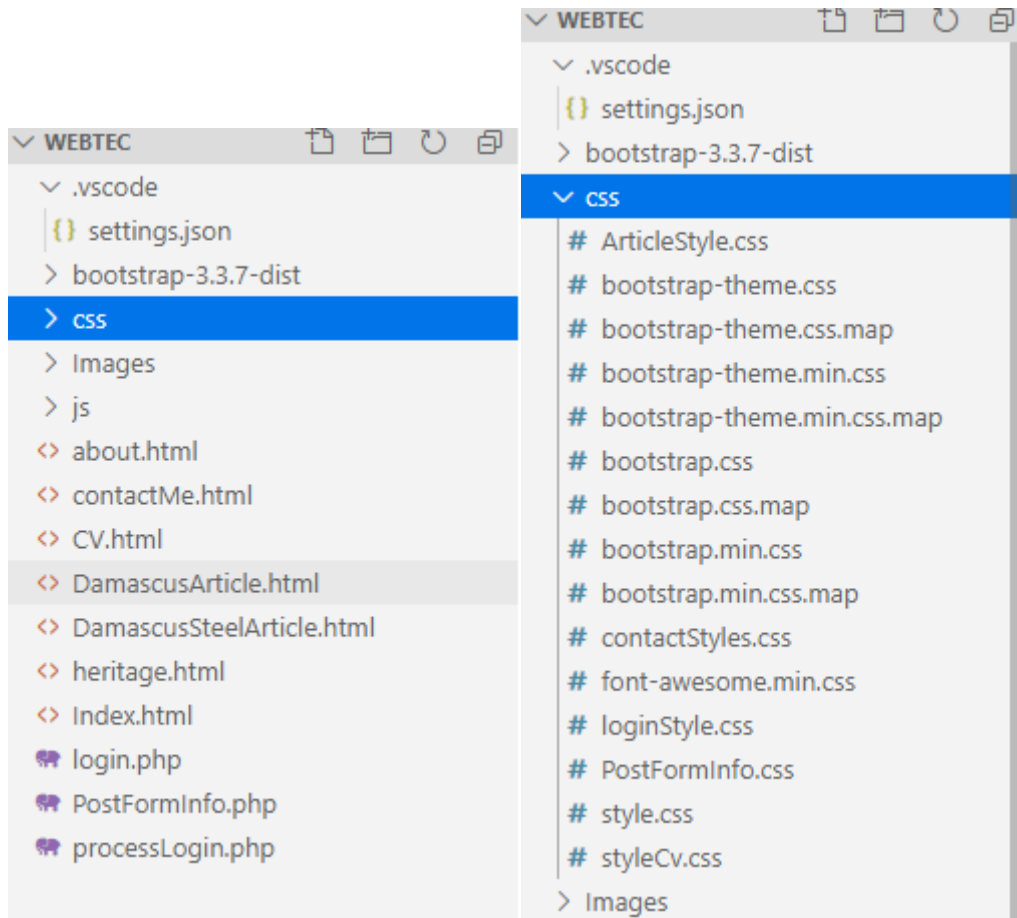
WEBTEC
.vscode
{} settings.json
bootstrap-3.3.7-dist
css
Images
js
<> about.html
<> contactMe.html
<> CV.html
<> DamascusArticle.html
<> DamascusSteelArticle.html
<> heritage.html
<> Index.html
login.php
PostFormInfo.php
processLogin.php

WEBTEC
.vscode
{} settings.json
bootstrap-3.3.7-dist
css
# ArticleStyle.css
# bootstrap-theme.css
# bootstrap-theme.css.map
# bootstrap-theme.min.css
# bootstrap-theme.min.css.map
# bootstrap.css
# bootstrap.css.map
# bootstrap.min.css
# bootstrap.min.css.map
# contactStyles.css
# font-awesome.min.css
# loginStyle.css
# PostFormInfo.css
# style.css
# styleCv.css
Images